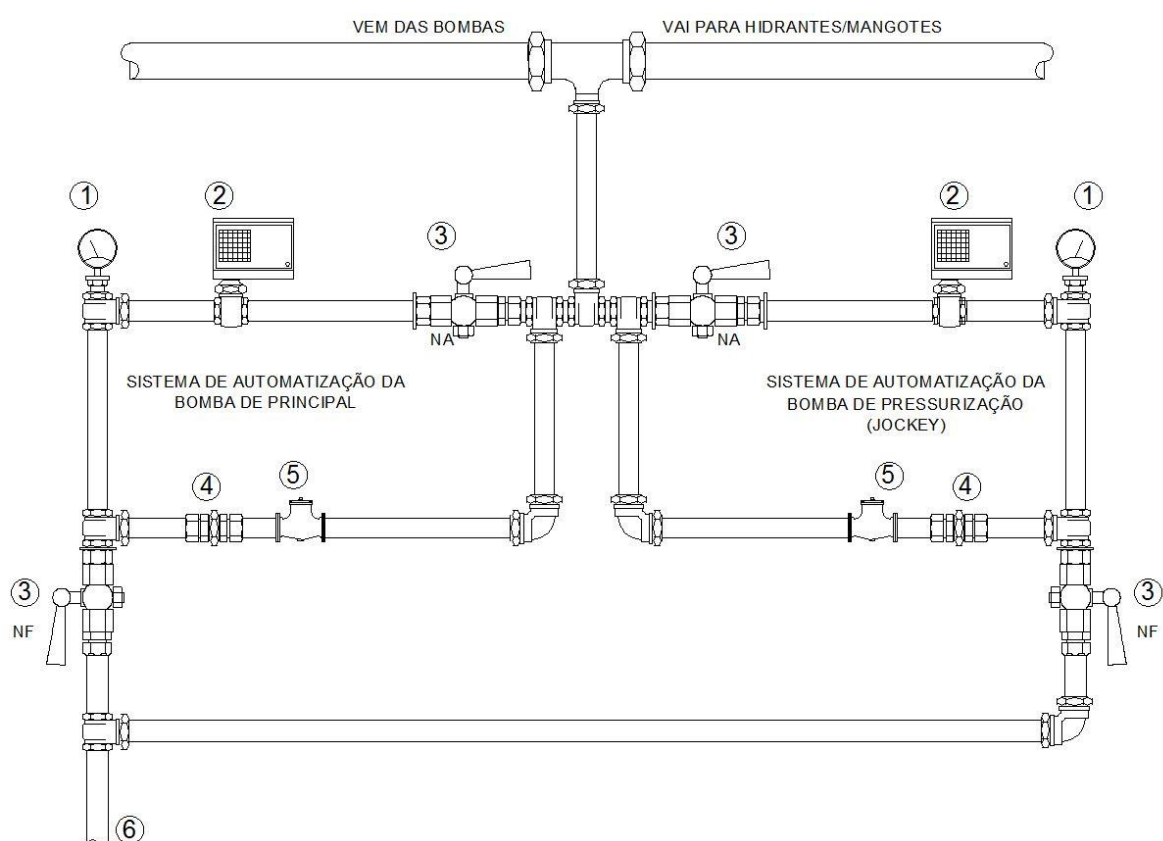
VEM DAS BOMBAS

VAI PARA HIDRANTES/MANGOTES

①

②

③

③

②

①

NA

NA

SISTEMA DE AUTOMATIZAÇÃO DA BOMBA DE PRINCIPAL

SISTEMA DE AUTOMATIZAÇÃO DA BOMBA DE PRESSURIZAÇÃO (JOCKEY)

④

⑤

⑤

④

③

NF

③

NF

⑥